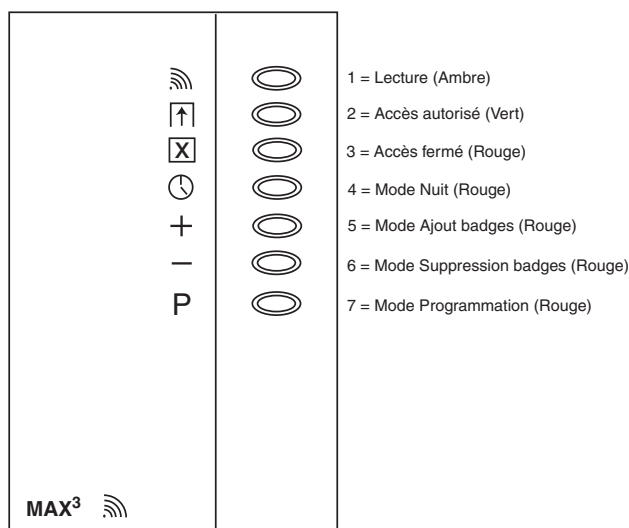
1 = Lecture (Ambre)

2 = Accès autorisé (Vert)

X

3 = Accès fermé (Rouge)

4 = Mode Nuit (Rouge)

+

5 = Mode Ajout badges (Rouge)

–

6 = Mode Suppression badges (Rouge)

P

7 = Mode Programmation (Rouge)

MAX$^3$